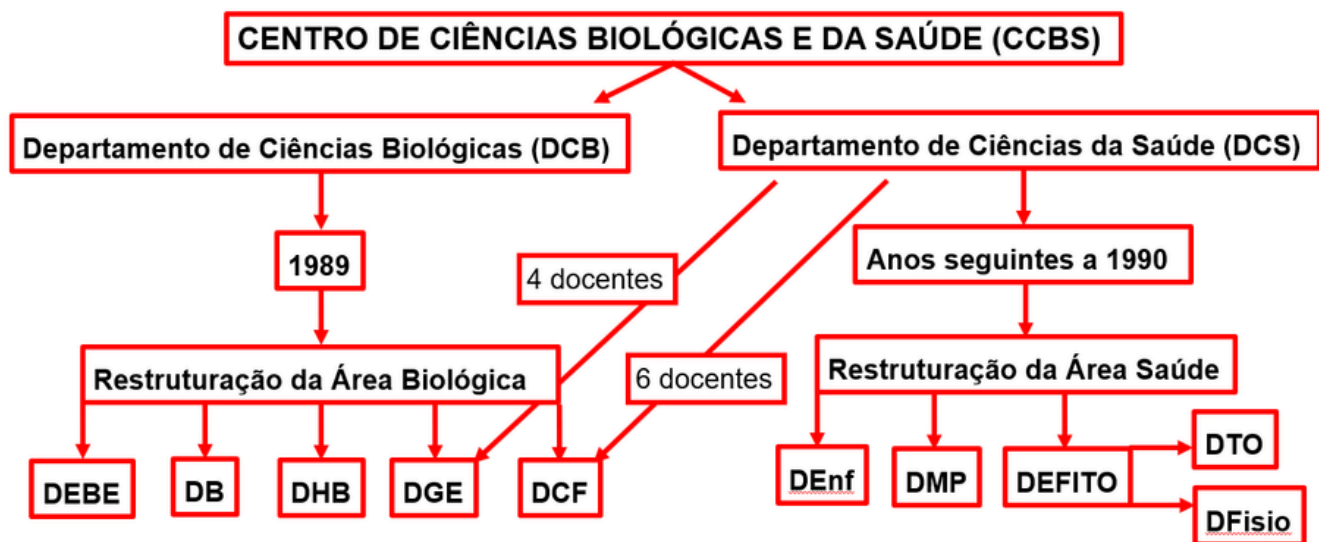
CENTRO DE CIÊNCIAS BIOLÓGICAS E DA SAÚDE (CCBS)

Departamento de Ciências Biológicas (DCB)

Departamento de Ciências da Saúde (DCS)

1989

4 docentes

Anos seguintes a 1990

Restruturação da Área Biológica

6 docentes

Restruturação da Área Saúde

DEBE

DB

DHB

DGE

DCF

DEnf

DMP

DEFITO

DTO

DFisio